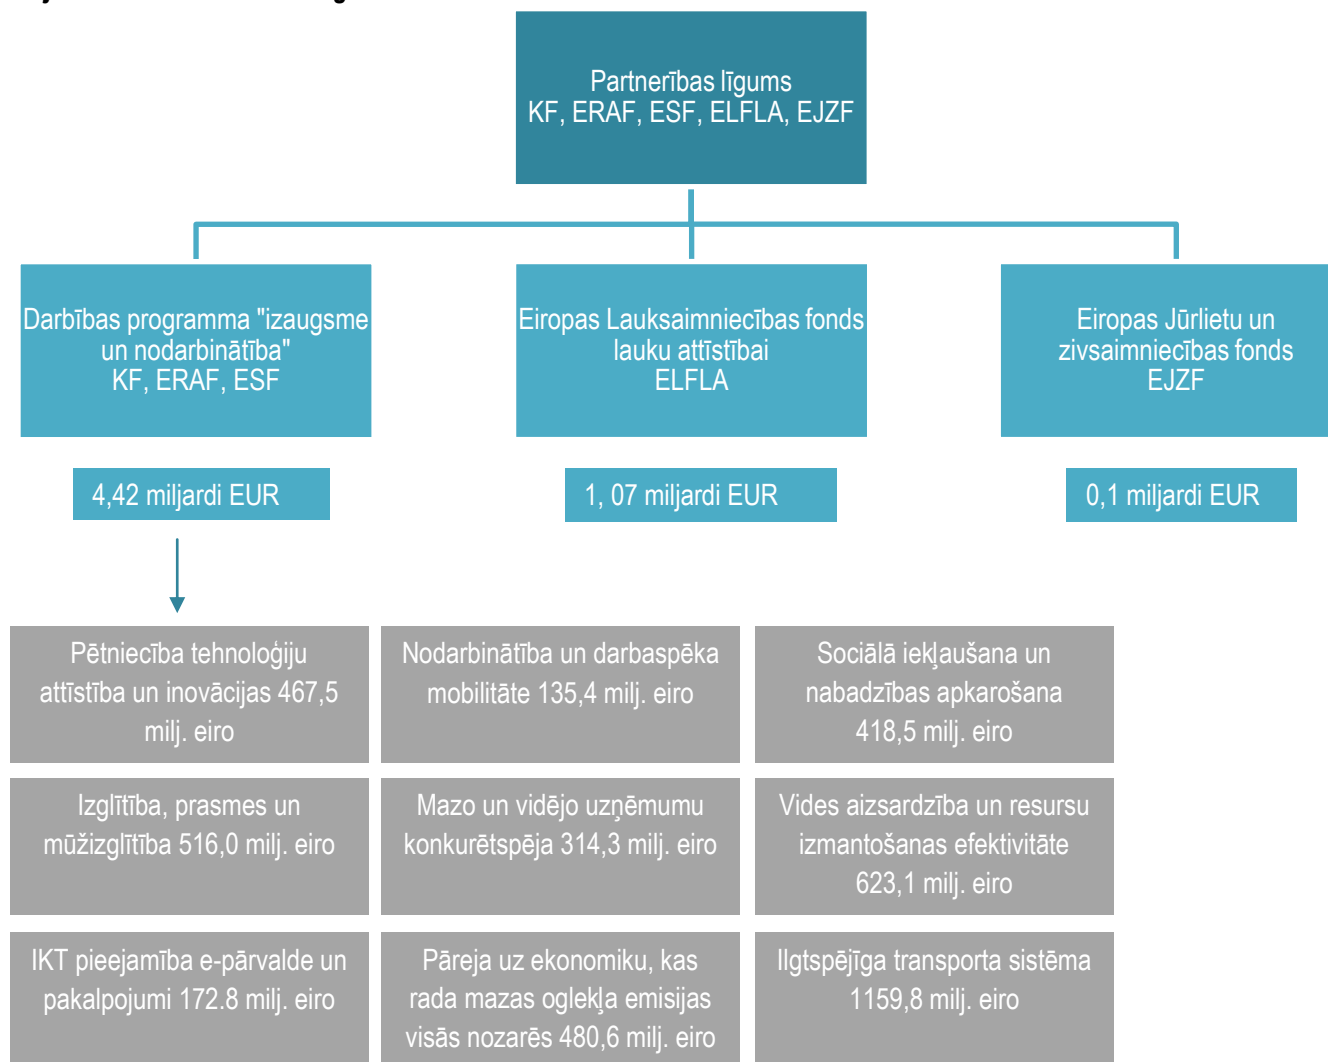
Partnerības līgums
KF, ERAF, ESF, ELFLA, EJZF

Darbības programma "izaugsme un nodarbinātība"
KF, ERAF, ESF

Eiropas Lauksaimniecības fonds lauku attīstībai
ELFLA

Eiropas Jūrlietu un zivsaimniecības fonds
EJZF

4,42 miljardi EUR

1, 07 miljardi EUR

0,1 miljardi EUR

Pētniecība tehnoloģiju attīstība un inovācijas 467,5 milj. eiro

Nodarbinātība un darbaspēka mobilitāte 135,4 milj. eiro

Sociālā iekļaušana un nabadzības apkarošana 418,5 milj. eiro

Izglītība, prasmes un mūžizglītība 516,0 milj. eiro

Mazo un vidējo uzņēmumu konkurētspēja 314,3 milj. eiro

Vides aizsardzība un resursu izmantošanas efektivitāte 623,1 milj. eiro

IKT pieejamība e-pārvalde un pakalpojumi 172.8 milj. eiro

Pāreja uz ekonomiku, kas rada mazas oglekļa emisijas visās nozarēs 480,6 milj. eiro

Ilgtspējīga transporta sistēma 1159,8 milj. eiro